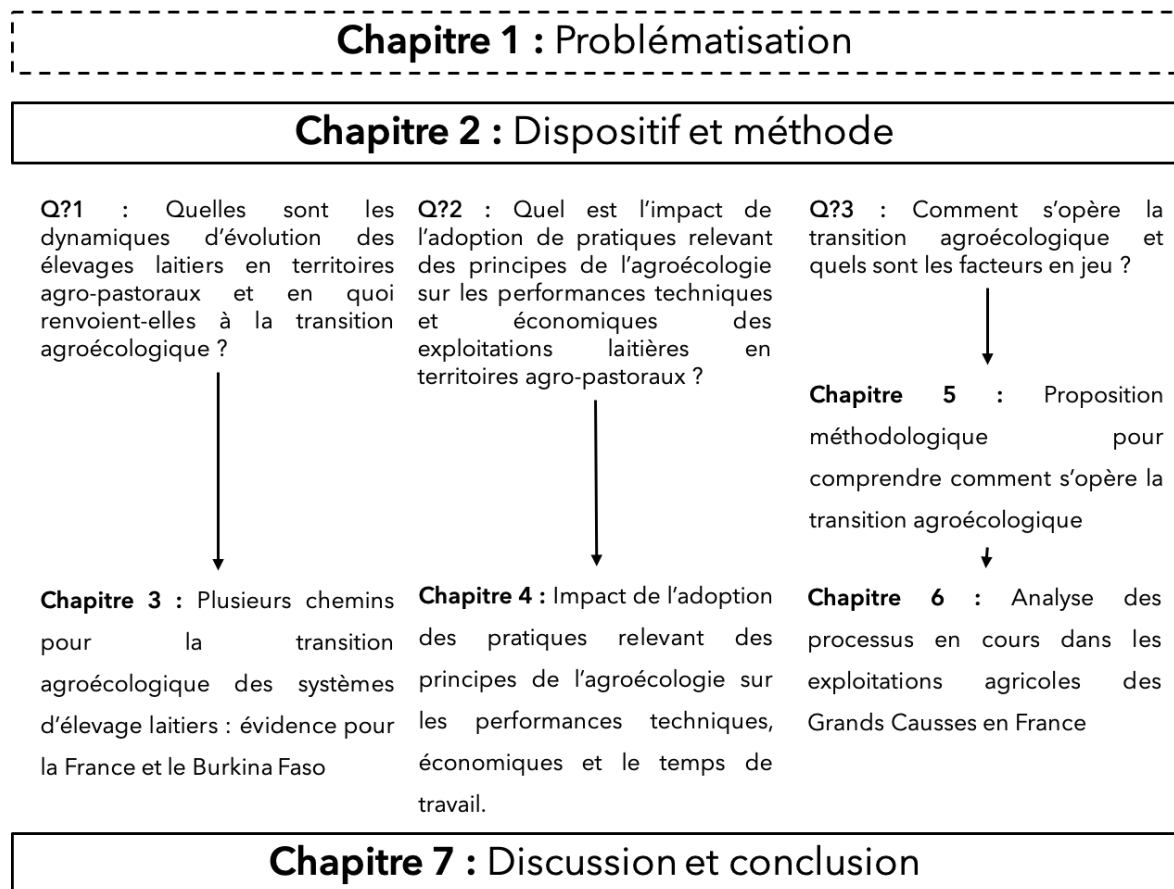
**Chapitre 1 :** Problématisation

**Chapitre 2 :** Dispositif et méthode

**Q?1** : Quelles sont les dynamiques d'évolution des élevages laitiers en territoires agro-pastoraux et en quoi renvoient-elles à la transition agroécologique ?

**Chapitre 3 :** Plusieurs chemins pour la transition agroécologique des systèmes d'élevage laitiers : évidence pour la France et le Burkina Faso

**Q?2** : Quel est l'impact de l'adoption de pratiques relevant des principes de l'agroécologie sur les performances techniques et économiques des exploitations laitières en territoires agro-pastoraux ?

**Chapitre 4 :** Impact de l'adoption des pratiques relevant des principes de l'agroécologie sur les performances techniques, économiques et le temps de travail.

**Q?3** : Comment s'opère la transition agroécologique et quels sont les facteurs en jeu ?

**Chapitre 5** : Proposition méthodologique pour comprendre comment s'opère la transition agroécologique

**Chapitre 6** : Analyse des processus en cours dans les exploitations agricoles des Grands Causses en France

**Chapitre 7 :** Discussion et conclusion